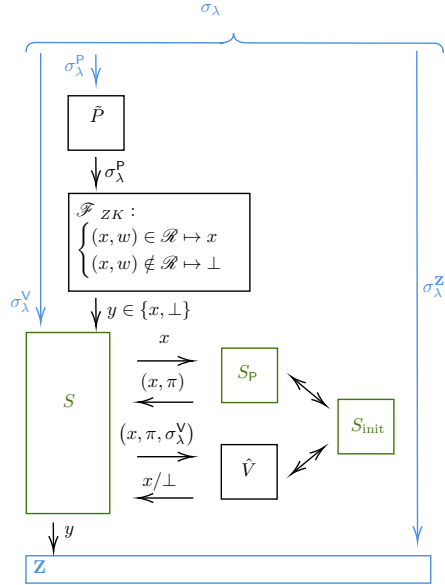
$\sigma_\lambda$

$\sigma_\lambda^{\mathsf{P}}$

$\tilde{P}$

$\sigma_\lambda^{\mathsf{P}}$

$\mathscr{F}_{ZK}$:
$\begin{cases}(x,w) \in \mathscr{R} \mapsto x \\ (x,w) \notin \mathscr{R} \mapsto \bot\end{cases}$

$\sigma_\lambda^{\mathsf{V}}$

$y \in \{x, \bot\}$

$\sigma_\lambda^{\mathbf{Z}}$

$S$

$x$

$(x, \pi)$

$S_{\mathsf{P}}$

$S_{\text{init}}$

$(x, \pi, \sigma_\lambda^{\mathsf{V}})$

$\hat{V}$

$x/\bot$

$y$

$\mathbf{Z}$